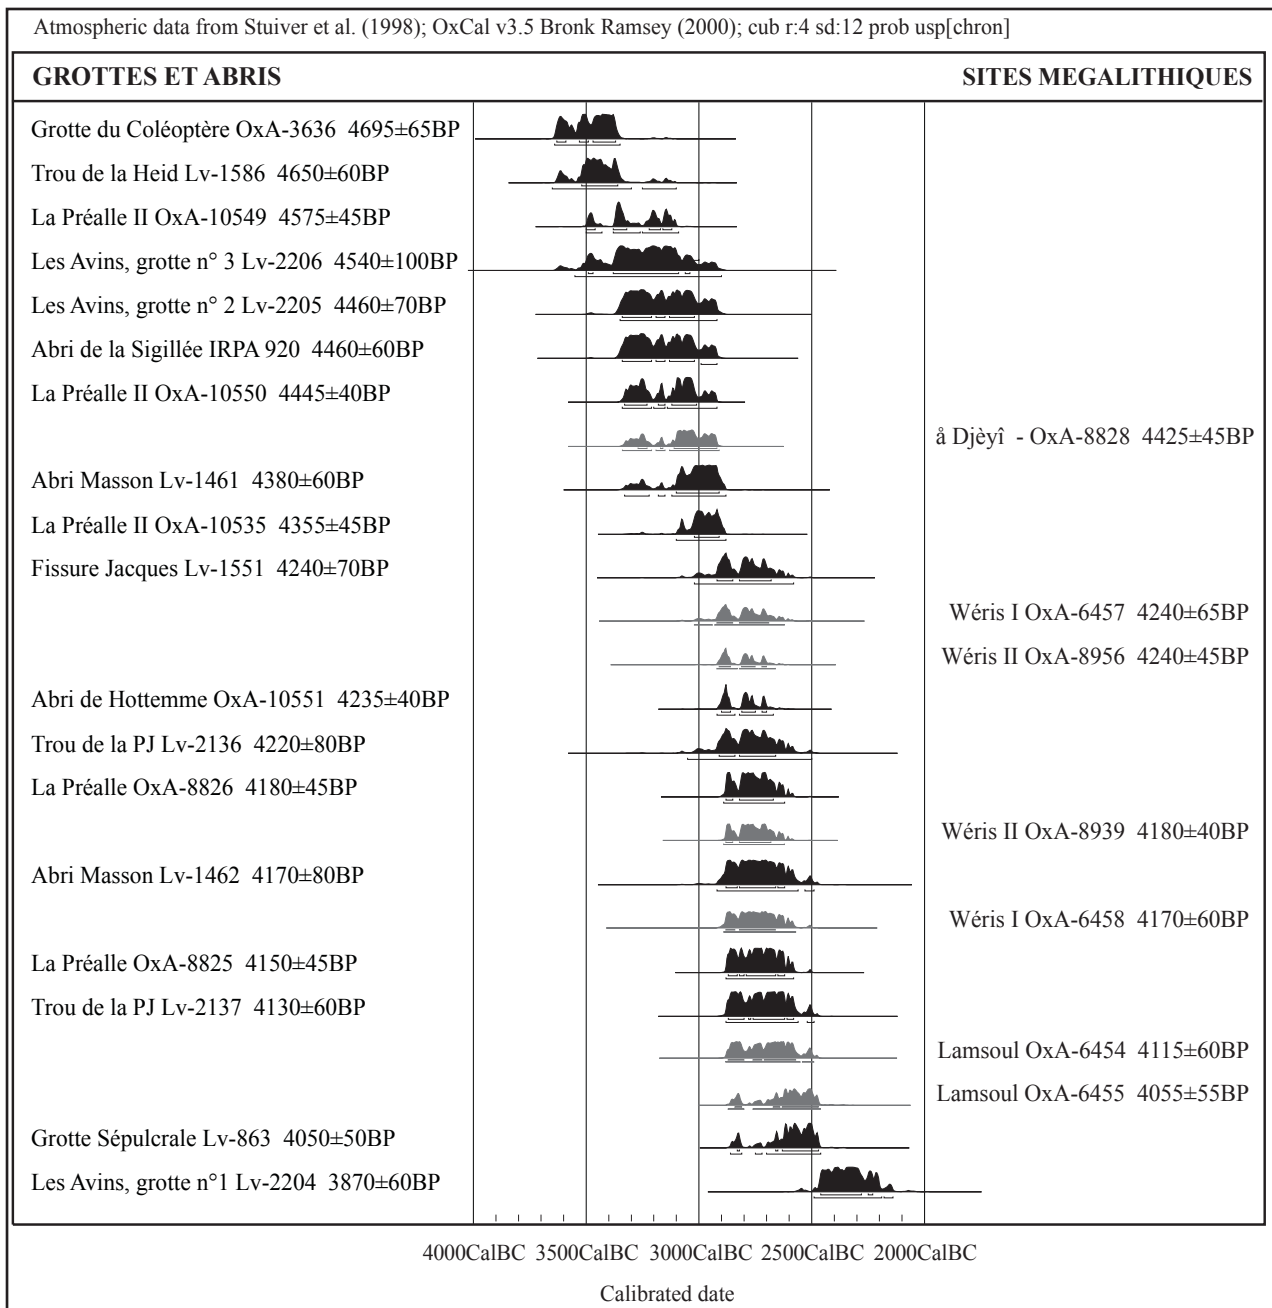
Atmospheric data from Stuiver et al. (1998); OxCal v3.5 Bronk Ramsey (2000); cub r:4 sd:12 prob usp[chron]

GROTTES ET ABRIS

SITES MEGALITHIQUES

Grotte du Coléoptère OxA-3636 4695±65BP
Trou de la Heid Lv-1586 4650±60BP
La Préalle II OxA-10549 4575±45BP
Les Avins, grotte n° 3 Lv-2206 4540±100BP
Les Avins, grotte n° 2 Lv-2205 4460±70BP
Abri de la Sigillée IRPA 920 4460±60BP
La Préalle II OxA-10550 4445±40BP
å Djèyî - OxA-8828 4425±45BP
Abri Masson Lv-1461 4380±60BP
La Préalle II OxA-10535 4355±45BP
Fissure Jacques Lv-1551 4240±70BP
Wéris I OxA-6457 4240±65BP
Wéris II OxA-8956 4240±45BP
Abri de Hottemme OxA-10551 4235±40BP
Trou de la PJ Lv-2136 4220±80BP
La Préalle OxA-8826 4180±45BP
Wéris II OxA-8939 4180±40BP
Abri Masson Lv-1462 4170±80BP
Wéris I OxA-6458 4170±60BP
La Préalle OxA-8825 4150±45BP
Trou de la PJ Lv-2137 4130±60BP
Lamsoul OxA-6454 4115±60BP
Lamsoul OxA-6455 4055±55BP
Grotte Sépulcrale Lv-863 4050±50BP
Les Avins, grotte n°1 Lv-2204 3870±60BP

4000CalBC 3500CalBC 3000CalBC 2500CalBC 2000CalBC

Calibrated date